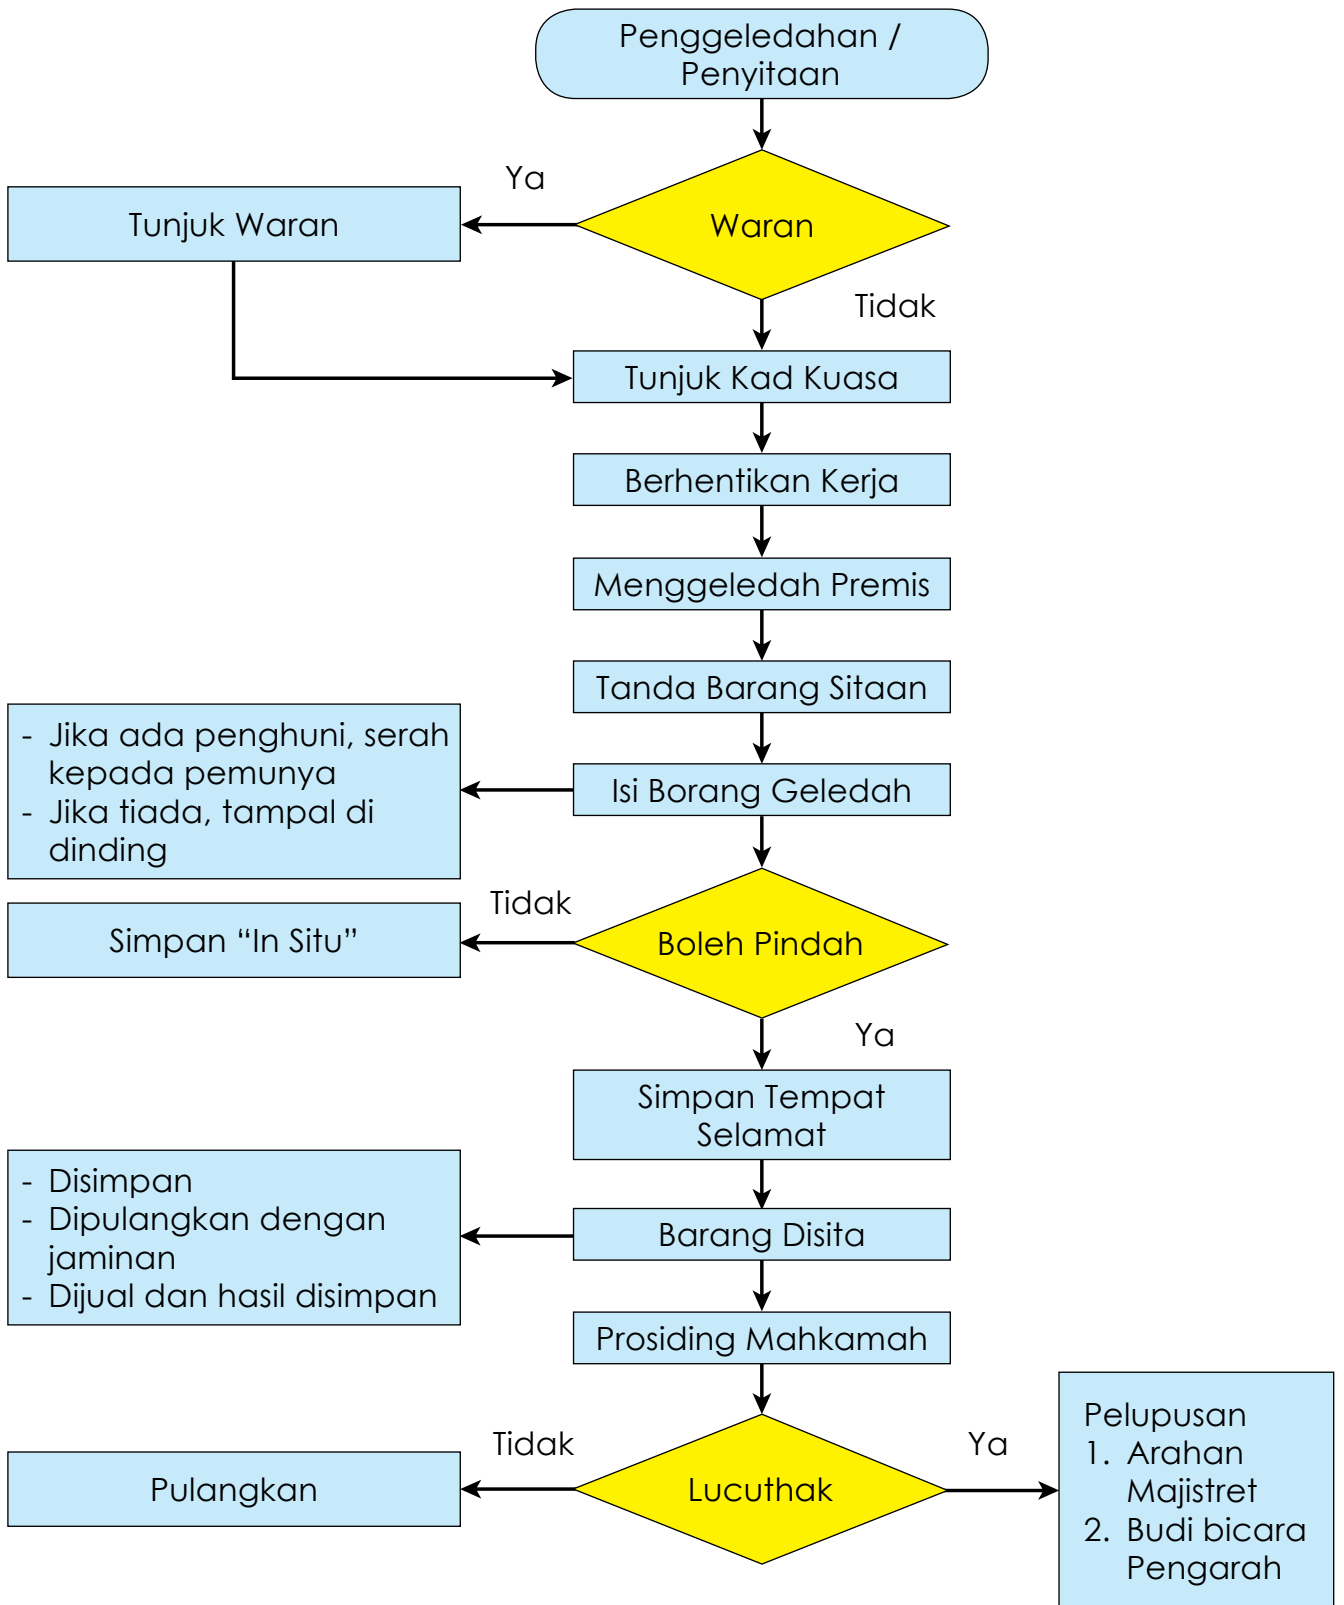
Penggeledahan / Penyitaan

Ya

Tunjuk Waran

Waran

Tidak

Tunjuk Kad Kuasa

Berhentikan Kerja

Menggeledah Premis

Tanda Barang Sitaan

- Jika ada penghuni, serah kepada pemunya
- Jika tiada, tampal di dinding

Isi Borang Geledah

Tidak

Simpan “In Situ”

Boleh Pindah

Ya

Simpan Tempat Selamat

- Disimpan
- Dipulangkan dengan jaminan
- Dijual dan hasil disimpan

Barang Disita

Prosiding Mahkamah

Tidak

Pulangkan

Lucuthak

Ya

Pelupusan
1. Arahan Majistret
2. Budi bicara Pengarah